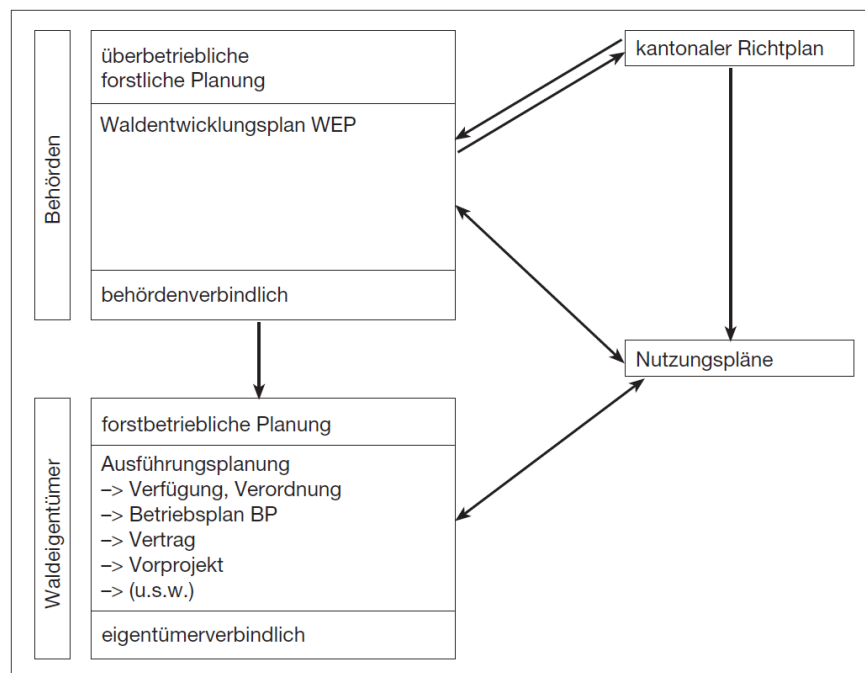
Behörden

überbetriebliche forstliche Planung

Waldentwicklungsplan WEP

behördenverbindlich

kantonaler Richtplan

Nutzungspläne

Waldeigentümer

forstbetriebliche Planung

Ausführungsplanung
–> Verfügung, Verordnung
–> Betriebsplan BP
–> Vertrag
–> Vorprojekt
–> (u.s.w.)

eigentümerverbindlich